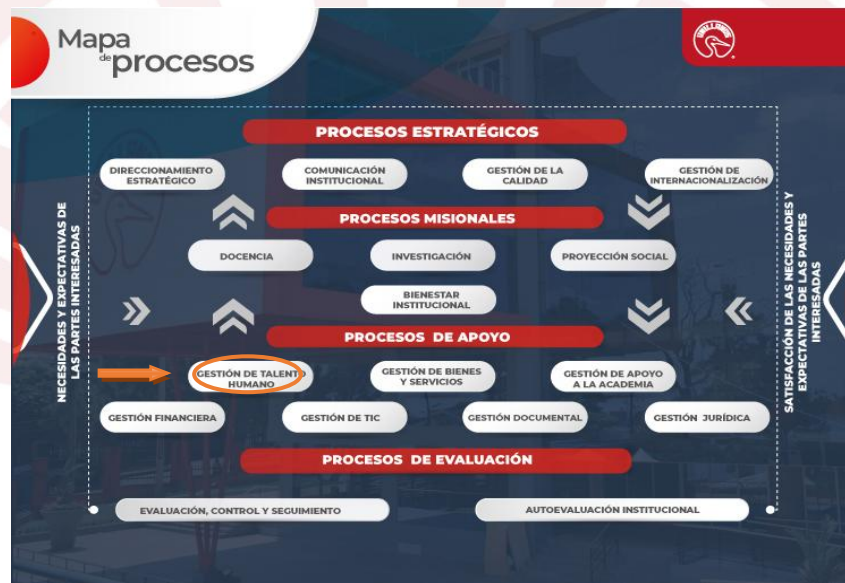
Mapa de procesos

PROCESOS ESTRATÉGICOS

DIRECCIONAMIENTO ESTRATÉGICO

COMUNICACIÓN INSTITUCIONAL

GESTIÓN DE LA CALIDAD

GESTIÓN DE INTERNACIONALIZACIÓN

PROCESOS MISIONALES

DOCENCIA

INVESTIGACIÓN

PROYECCIÓN SOCIAL

BIENESTAR INSTITUCIONAL

PROCESOS DE APOYO

GESTIÓN DE TALENTO HUMANO

GESTIÓN DE BIENES Y SERVICIOS

GESTIÓN DE APOYO A LA ACADEMIA

GESTIÓN FINANCIERA

GESTIÓN DE TIC

GESTIÓN DOCUMENTAL

GESTIÓN JURÍDICA

PROCESOS DE EVALUACIÓN

EVALUACIÓN, CONTROL Y SEGUIMIENTO

AUTOEVALUACIÓN INSTITUCIONAL

NECESIDADES Y EXPECTATIVAS DE LAS PARTES INTERESADAS

SATISFACCIÓN DE LAS NECESIDADES Y EXPECTATIVAS DE LAS PARTES INTERESADAS